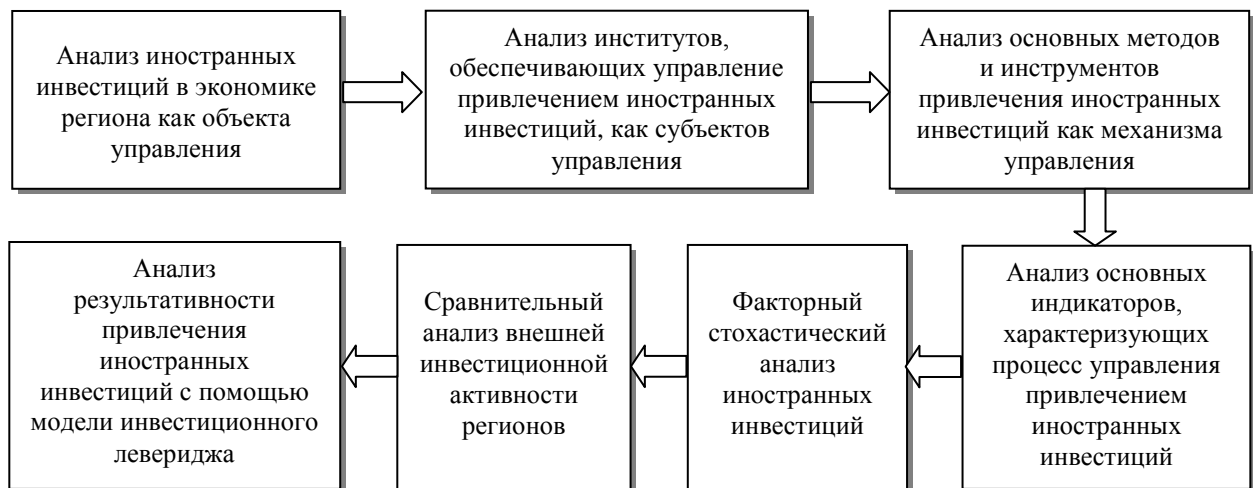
Анализ иностранных инвестиций в экономике региона как объекта управления

Анализ институтов, обеспечивающих управление привлечением иностранных инвестиций, как субъектов управления

Анализ основных методов и инструментов привлечения иностранных инвестиций как механизма управления

Анализ основных индикаторов, характеризующих процесс управления привлечением иностранных инвестиций

Факторный стохастический анализ иностранных инвестиций

Сравнительный анализ внешней инвестиционной активности регионов

Анализ результативности привлечения иностранных инвестиций с помощью модели инвестиционного левериджа